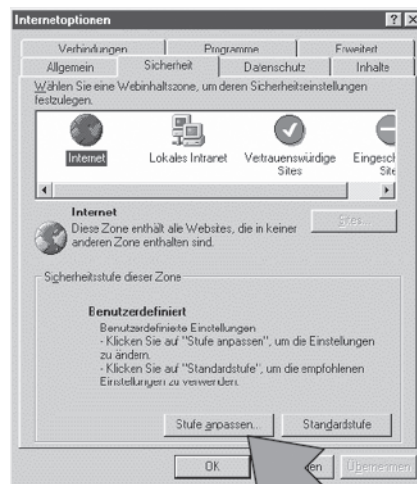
Internetoptionen

?

X

Verbindungen

Programme

Erweitert

Allgemein

Sicherheit

Datenschutz

Inhalte

Wählen Sie eine Webinhaltszone, um deren Sicherheitseinstellungen festzulegen.

Internet

Lokales Intranet

Vertrauenswürdige Sites

Eingesch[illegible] Site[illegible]

Internet

Diese Zone enthält alle Websites, die in keiner anderen Zone enthalten sind.

Sites...

Sicherheitsstufe dieser Zone

Benutzerdefiniert

Benutzerdefinierte Einstellungen
- Klicken Sie auf "Stufe anpassen", um die Einstellungen zu ändern.
- Klicken Sie auf "Standardstufe", um die empfohlenen Einstellungen zu verwenden.

Stufe anpassen...

Standardstufe

OK

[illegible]en

Übernehmen